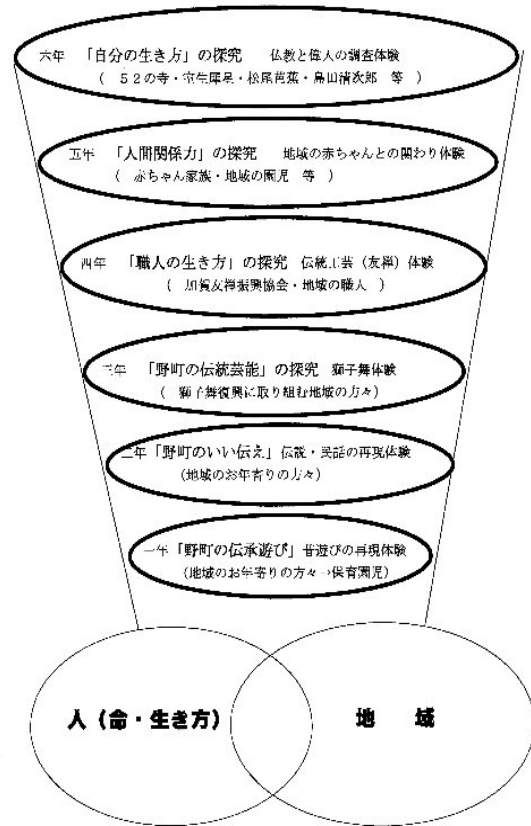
六年 「自分の生き方」の探究 仏教と偉人の調査体験
( 52の寺・室生犀星・松尾芭蕉・島田清次郎 等 )

五年 「人間関係力」の探究 地域の赤ちゃんとの関わり体験
( 赤ちゃん家族・地域の園児 等 )

四年 「職人の生き方」の探究 伝統工芸(友禅)体験
( 加賀友禅振興協会・地域の職人 )

三年 「野町の伝統芸能」の探究 獅子舞体験
( 獅子舞復興に取り組む地域の方々)

二年「野町のいい伝え」伝説・民話の再現体験
(地域のお年寄りの方々)

一年「野町の伝承遊び」昔遊びの再現体験
(地域のお年寄りの方々・保育園児)

人(命・生き方)

地 域